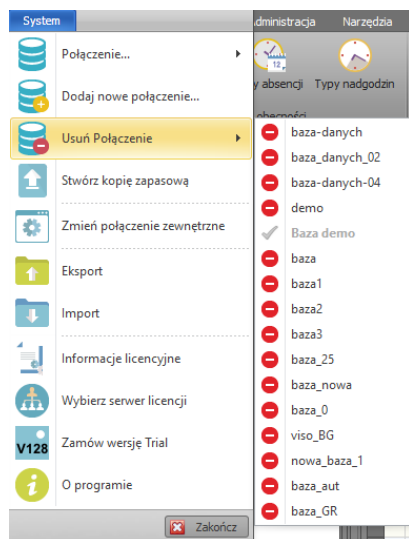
System

Administracja Narzędzia

y absencji Typy nadgodzin

obecności

Połączenie...

Dodaj nowe połączenie...

Usuń Połączenie

Stwórz kopię zapasową

Zmień połączenie zewnętrzne

Eksport

Import

Informacje licencyjne

Wybierz serwer licencji

V128 Zamów wersję Trial

O programie

Zakończ

baza-danych
baza_danych_02
baza-danych-04
demo
Baza demo
baza
baza1
baza2
baza3
baza_25
baza_nowa
baza_0
viso_BG
nowa_baza_1
baza_aut
baza_GR